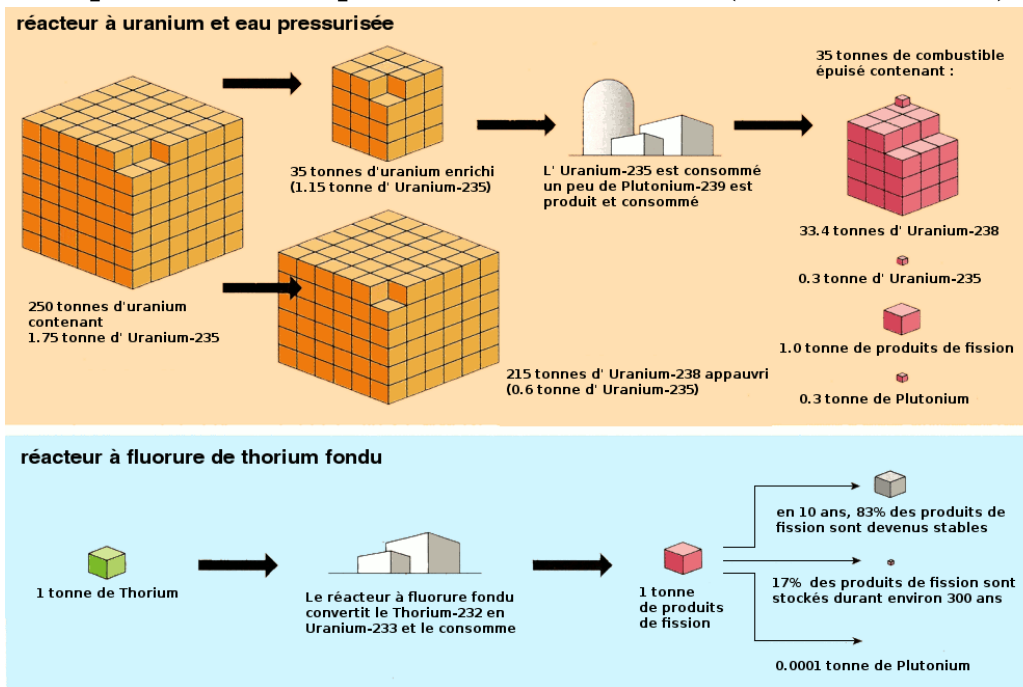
réacteur à uranium et eau pressurisée

250 tonnes d'uranium contenant 1.75 tonne d' Uranium-235

35 tonnes d'uranium enrichi (1.15 tonne d' Uranium-235)

L' Uranium-235 est consommé un peu de Plutonium-239 est produit et consommé

35 tonnes de combustible épuisé contenant :

33.4 tonnes d' Uranium-238

0.3 tonne d' Uranium-235

1.0 tonne de produits de fission

0.3 tonne de Plutonium

215 tonnes d' Uranium-238 appauvri (0.6 tonne d' Uranium-235)

réacteur à fluorure de thorium fondu

1 tonne de Thorium

Le réacteur à fluorure fondu convertit le Thorium-232 en Uranium-233 et le consomme

1 tonne de produits de fission

en 10 ans, 83% des produits de fission sont devenus stables

17% des produits de fission sont stockés durant environ 300 ans

0.0001 tonne de Plutonium